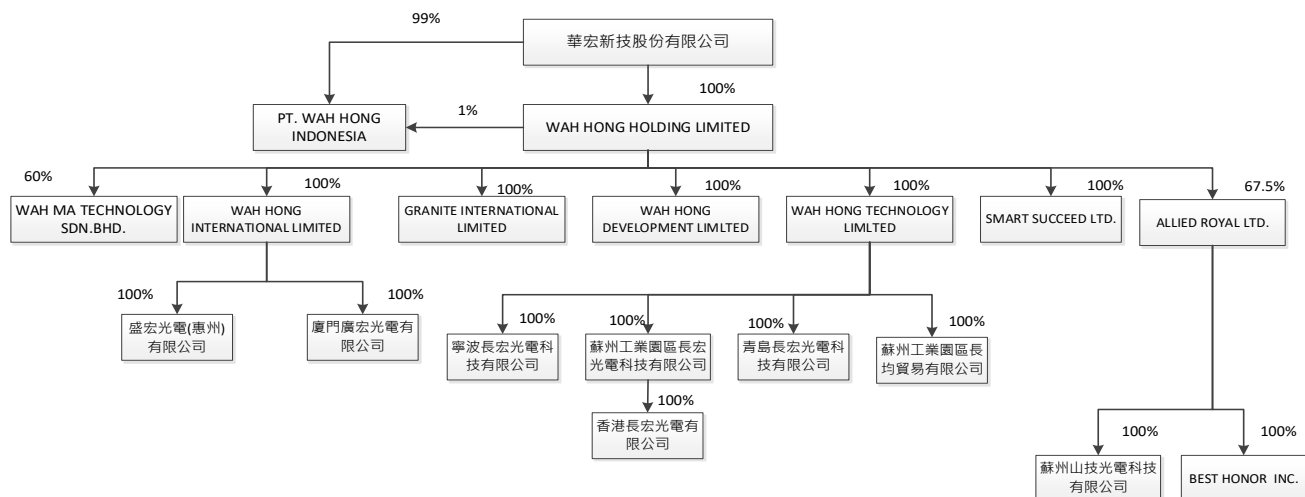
99%

華宏新技股份有限公司

100%

PT. WAH HONG INDONESIA

1%

WAH HONG HOLDING LIMITED

60%

WAH MA TECHNOLOGY SDN.BHD.

100%

WAH HONG INTERNATIONAL LIMITED

100%

GRANITE INTERNATIONAL LIMITED

100%

WAH HONG DEVELOPMENT LIMLTED

100%

WAH HONG TECHNOLOGY LIMLTED

100%

SMART SUCCEED LTD.

67.5%

ALLIED ROYAL LTD.

100%

盛宏光電(惠州)有限公司

100%

廈門廣宏光電有限公司

100%

寧波長宏光電科技有限公司

100%

蘇州工業園區長宏光電科技有限公司

100%

香港長宏光電有限公司

100%

青島長宏光電科技有限公司

100%

蘇州工業園區長均貿易有限公司

100%

蘇州山技光電科技有限公司

100%

BEST HONOR INC.